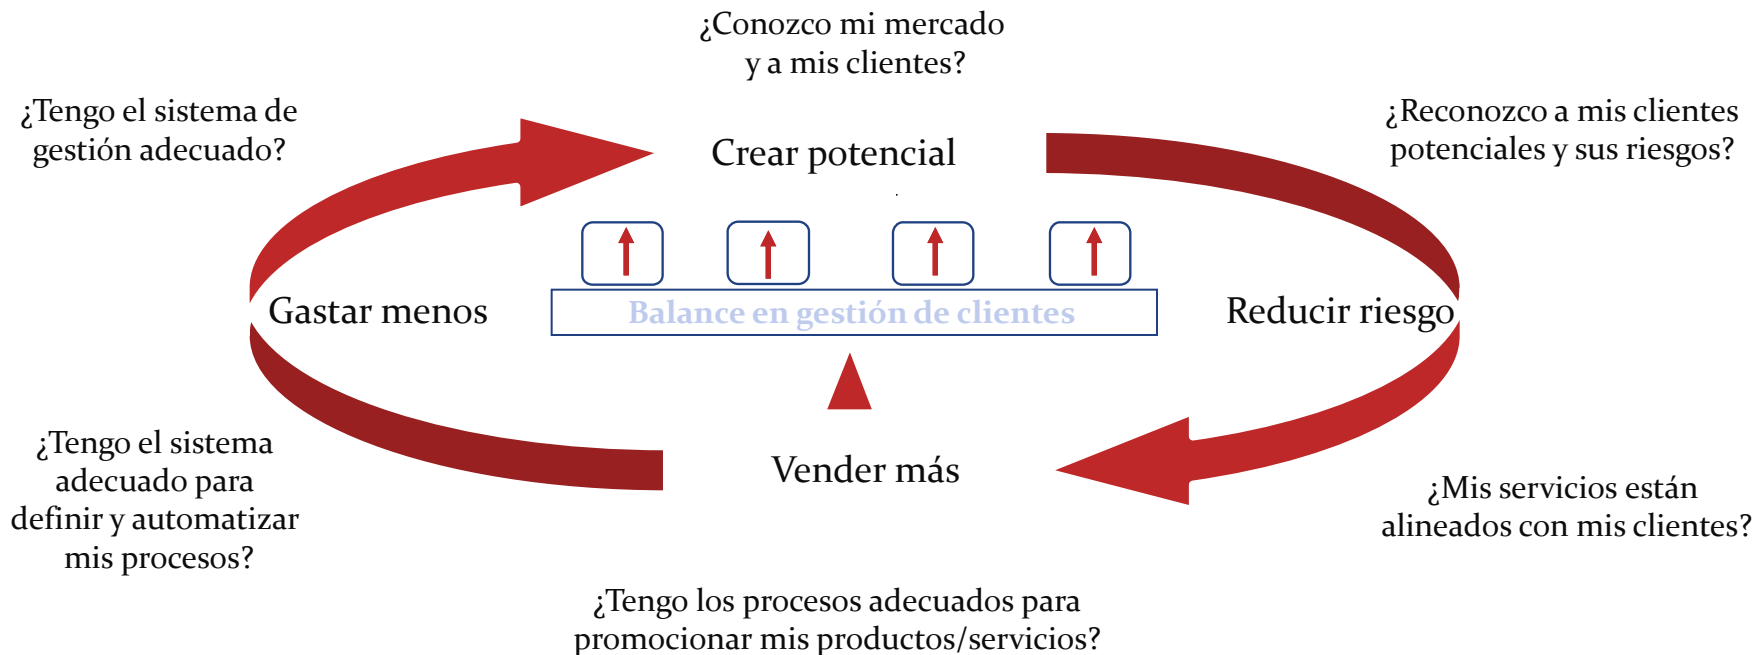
¿Conozco mi mercado y a mis clientes?

¿Tengo el sistema de gestión adecuado?

Crear potencial

¿Reconozco a mis clientes potenciales y sus riesgos?

Gastar menos

Balance en gestión de clientes

Reducir riesgo

¿Tengo el sistema adecuado para definir y automatizar mis procesos?

Vender más

¿Mis servicios están alineados con mis clientes?

¿Tengo los procesos adecuados para promocionar mis productos/servicios?